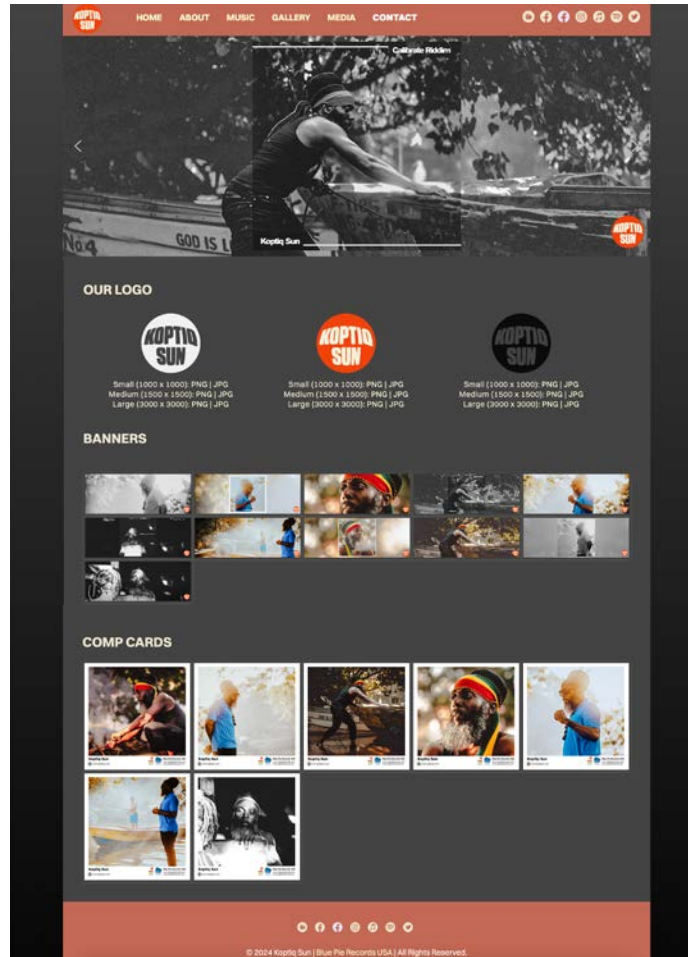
KOPTIQ SUN

HOME ABOUT MUSIC GALLERY MEDIA CONTACT

Calibrate Riddim

No4 GOD IS L

Koptiq Sun

KOPTIQ SUN

OUR LOGO

KOPTIQ SUN

Small (1000 x 1000): PNG | JPG
Medium (1500 x 1500): PNG | JPG
Large (3000 x 3000): PNG | JPG

KOPTIQ SUN

Small (1000 x 1000): PNG | JPG
Medium (1500 x 1500): PNG | JPG
Large (3000 x 3000): PNG | JPG

KOPTIQ SUN

Small (1000 x 1000): PNG | JPG
Medium (1500 x 1500): PNG | JPG
Large (3000 x 3000): PNG | JPG

BANNERS

COMP CARDS

Koptiq Sun

Koptiq Sun

Koptiq Sun

Koptiq Sun

Koptiq Sun

Koptiq Sun

Koptiq Sun

© 2024 Koptiq Sun | Blue Pie Records USA | All Rights Reserved.